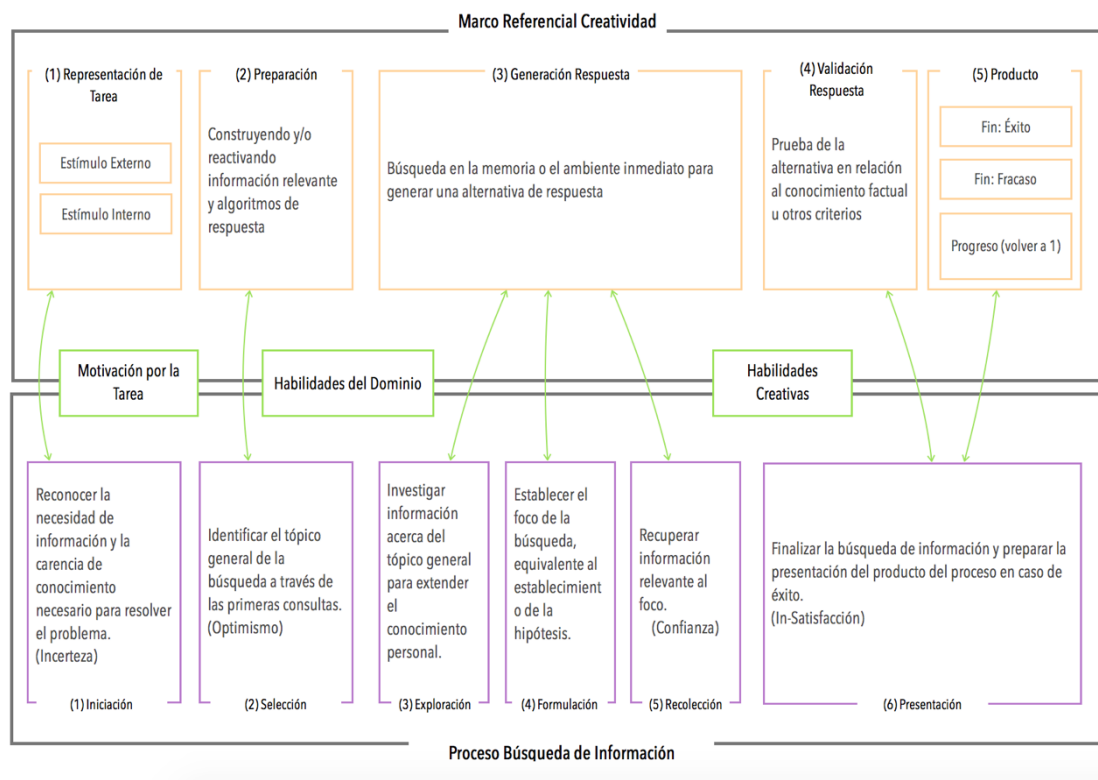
Marco Referencial Creatividad

(1) Representación de Tarea

Estímulo Externo

Estímulo Interno

(2) Preparación

Construyendo y/o reactivando información relevante y algoritmos de respuesta

(3) Generación Respuesta

Búsqueda en la memoria o el ambiente inmediato para generar una alternativa de respuesta

(4) Validación Respuesta

Prueba de la alternativa en relación al conocimiento factual u otros criterios

(5) Producto

Fin: Éxito

Fin: Fracaso

Progreso (volver a 1)

Motivación por la Tarea

Habilidades del Dominio

Habilidades Creativas

Reconocer la necesidad de información y la carencia de conocimiento necesario para resolver el problema. (Incerteza)

(1) Iniciación

Identificar el tópico general de la búsqueda a través de las primeras consultas. (Optimismo)

(2) Selección

Investigar información acerca del tópico general para extender el conocimiento personal.

(3) Exploración

Establecer el foco de la búsqueda, equivalente al establecimiento de la hipótesis.

(4) Formulación

Recuperar información relevante al foco. (Confianza)

(5) Recolección

Finalizar la búsqueda de información y preparar la presentación del producto del proceso en caso de éxito. (In-Satisfacción)

(6) Presentación

Proceso Búsqueda de Información